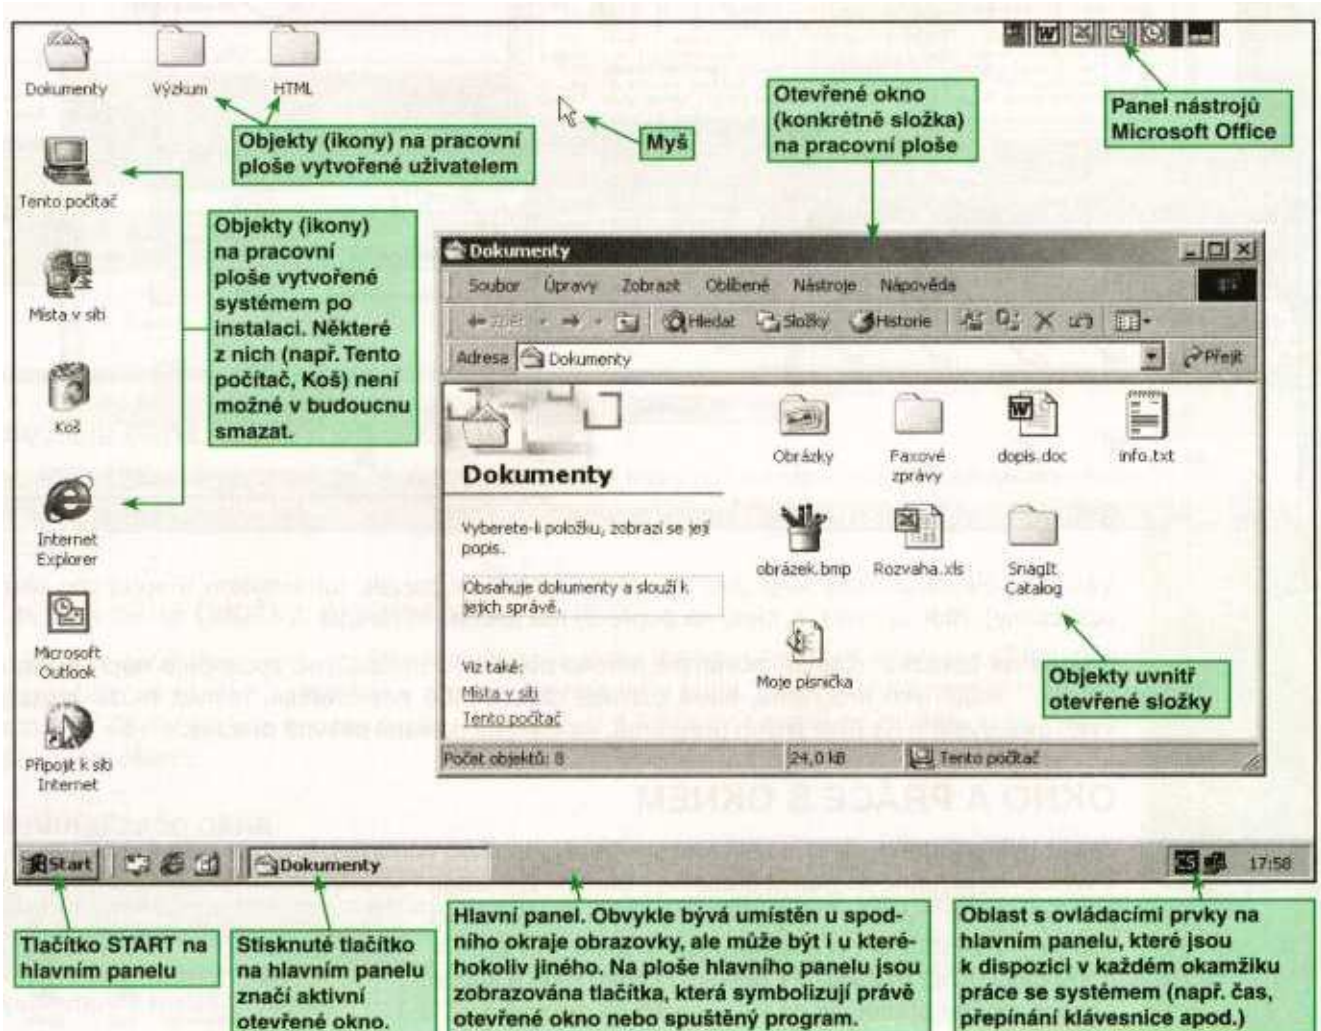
Dokumenty

Výzkum

HTML

Objekty (ikony) na pracovní ploše vytvořené uživatelem

Myš

Otevřené okno (konkrétně složka) na pracovní ploše

Panel nástrojů Microsoft Office

Tento počítač

Objekty (ikony) na pracovní ploše vytvořené systémem po instalaci. Některé z nich (např. Tento počítač, Koš) není možné v budoucnu smazat.

Místa v síti

Koš

Internet Explorer

Microsoft Outlook

Připojit k síti Internet

Dokumenty

Soubor Úpravy Zobrazit Oblíbené Nástroje Nápověda

Zpět Hledat Složky Historie

Adresa Dokumenty Přejít

Dokumenty

Vyberete-li položku, zobrazí se její popis.

Obsahuje dokumenty a slouží k jejich správě.

Viz také:
Místa v síti
Tento počítač

Obrázky

Faxové zprávy

dopis.doc

info.txt

obrázek.bmp

Rozvaha.xls

SnagIt Catalog

Moje písnička

Objekty uvnitř otevřené složky

Počet objektů: 8

24,0 kB

Tento počítač

Start

Dokumenty

17:58

Tlačítko START na hlavním panelu

Stisknuté tlačítko na hlavním panelu značí aktivní otevřené okno.

Hlavní panel. Obvykle bývá umístěn u spodního okraje obrazovky, ale může být i u kteréhokoliv jiného. Na ploše hlavního panelu jsou zobrazována tlačítka, která symbolizují právě otevřené okno nebo spuštěný program.

Oblast s ovládacími prvky na hlavním panelu, které jsou k dispozici v každém okamžiku práce se systémem (např. čas, přepínání klávesnice apod.)